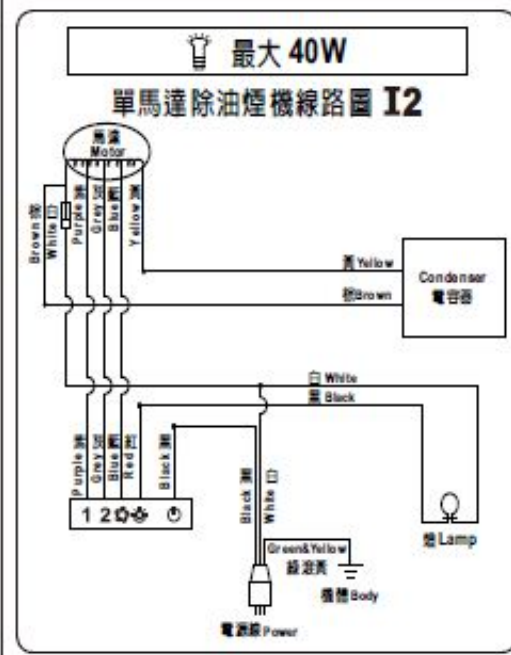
最大 40W

單馬達除油煙機線路圖 I2

馬達 Motor

Brown 棕
White 白
Purple 紫
Grey 灰
Blue 藍
Yellow 黃

黃 Yellow
棕 Brown

Condenser
電容器

白 White
黑 Black

Purple 紫
Grey 灰
Blue 藍
Red 紅
Black 黑

1 2

Black 黑
White 白

Green&Yellow
綠液黃

燈 Lamp

機體 Body

電源線 Power